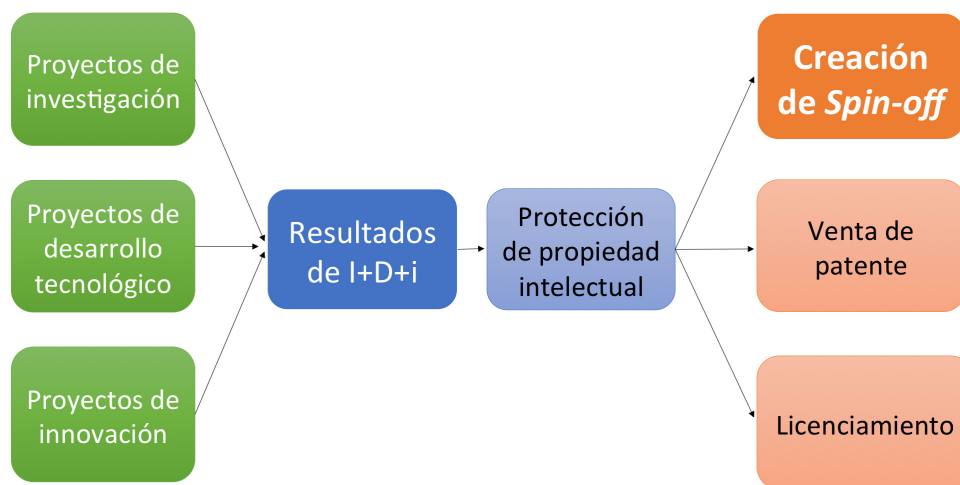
Proyectos de investigación

Proyectos de desarrollo tecnológico

Proyectos de innovación

Resultados de I+D+i

Protección de propiedad intelectual

Creación de *Spin-off*

Venta de patente

Licenciamiento